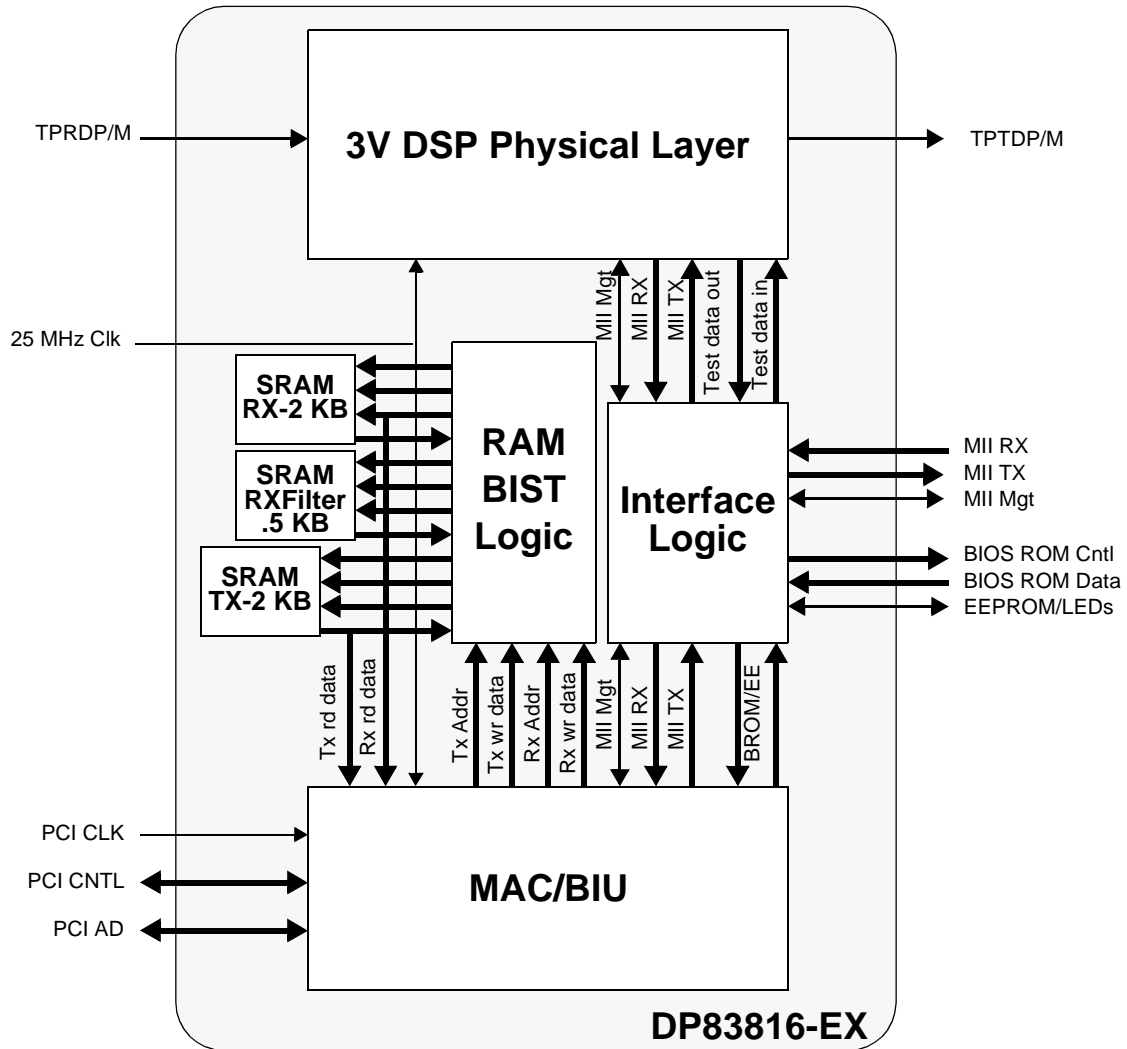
TPRDP/M

3V DSP Physical Layer

TPTDP/M

MII Mgt
MII RX
MII TX
Test data out
Test data in

25 MHz Clk

SRAM RX-2 KB

SRAM RXFilter .5 KB

SRAM TX-2 KB

RAM BIST Logic

Interface Logic

MII RX
MII TX
MII Mgt
BIOS ROM Cntl
BIOS ROM Data
EEPROM/LEDs

Tx rd data
Rx rd data
Tx Addr
Tx wr data
Rx Addr
Rx wr data
MII Mgt
MII RX
MII TX
BROM/EE

PCI CLK
PCI CNTL
PCI AD

MAC/BIU

DP83816-EX